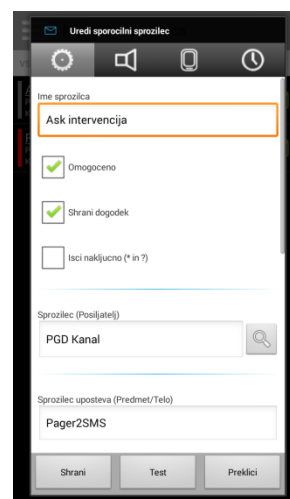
Uredi sporocilni sprozilec

Ime sprozilca

Ask intervencija

Omogoceno

Shrani dogodek

Isci nakljucno (* in ?)

Sprozilec (Posiljatelj)

PGD Kanal

Sprozilec uposteva (Predmet/Telo)

Pager2SMS

Shrani

Test

Preklici